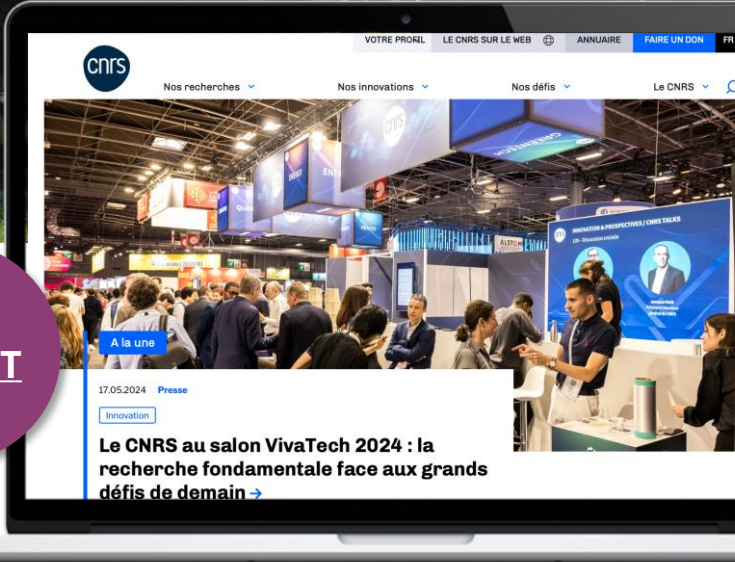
VOTRE PROFIL LE CNRS SUR LE WEB ANNUAIRE FAIRE UN DON FR

cnrs

Nos recherches Nos innovations Nos défis Le CNRS

A la une

17.05.2024 Presse

Innovation

Le CNRS au salon VivaTech 2024 : la recherche fondamentale face aux grands défis de demain →

INNOVATION & PROSPECTIVES / CNRS TALKS

ALSTOM

T